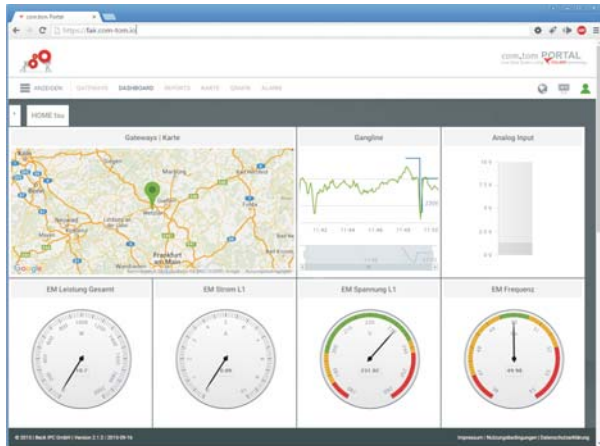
com.tom Portal

https://fair.com-tom.io

com.tom PORTAL

ANZEIGEN GATEWAYS DASHBOARD REPORTS KARTE DATEN ALARME

HOME fau

Gateways | Karte

Ganglinie

Analog Input

Marburg

Wetzlar

Gießen

Frankfurt am Main

11:42 11:44 11:46 11:48 11:50

EM Leistung Gesamt

EM Strom L1

EM Spannung L1

EM Frequenz

W

A

V

Hz

© 2015 | Beck IPC GmbH | Version 2.1.3 | 2015-09-16

Impressum | Nutzungsbedingungen | Datenschutzerklärung